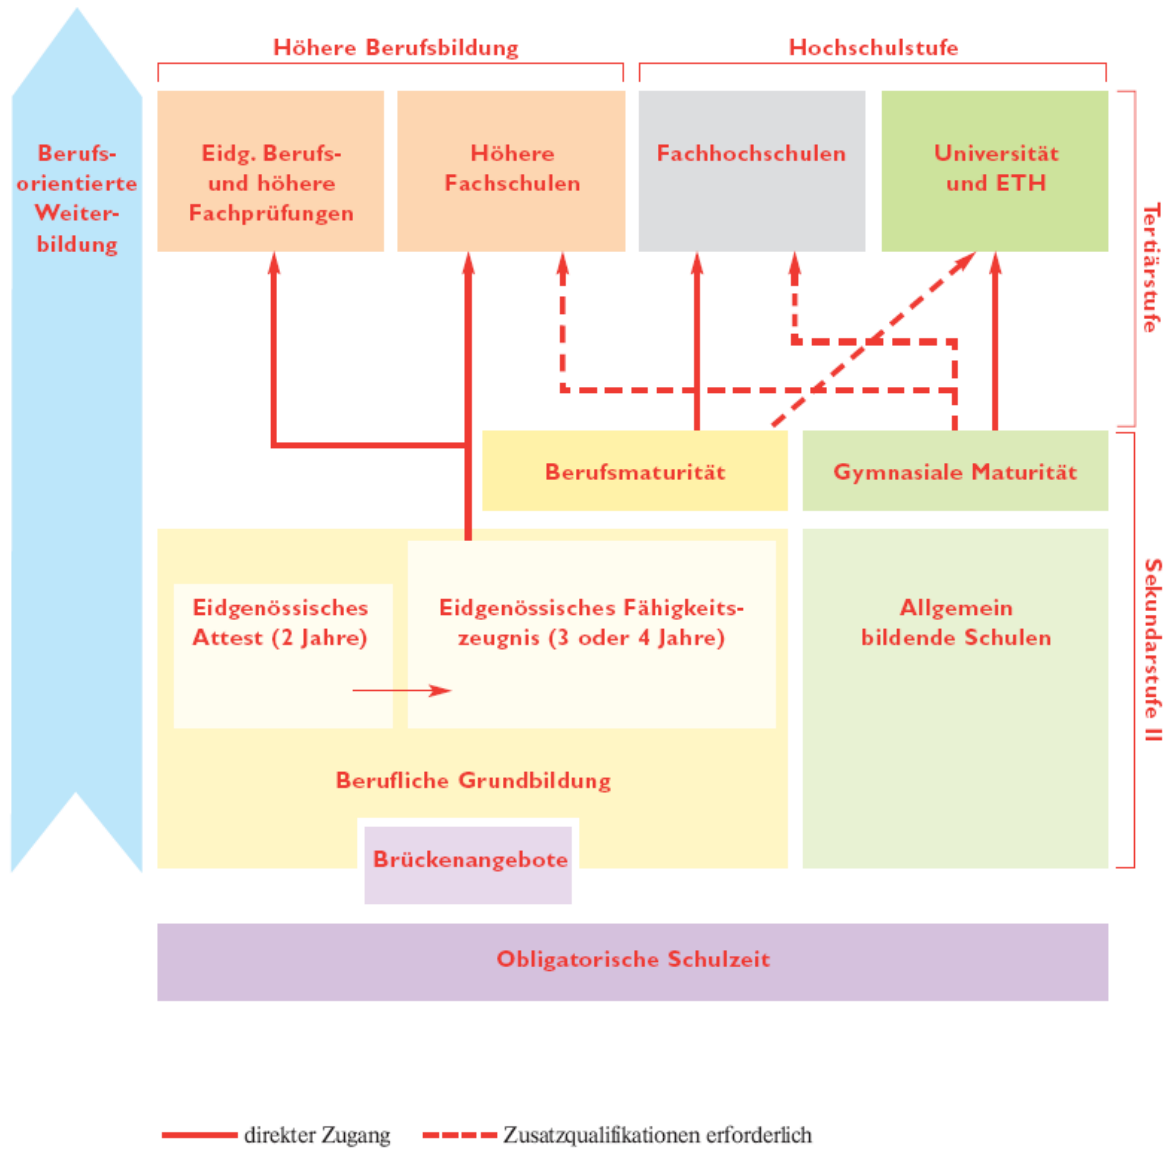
Höhere Berufsbildung

Hochschulstufe

Berufsorientierte Weiterbildung

Eidg. Berufs- und höhere Fachprüfungen

Höhere Fachschulen

Fachhochschulen

Universität und ETH

Tertiärstufe

Berufsmaturität

Gymnasiale Maturität

Eidgenössisches Attest (2 Jahre)

Eidgenössisches Fähigkeitszeugnis (3 oder 4 Jahre)

Allgemein bildende Schulen

Sekundarstufe II

Berufliche Grundbildung

Brückenangebote

Obligatorische Schulzeit

direkter Zugang

Zusatzqualifikationen erforderlich